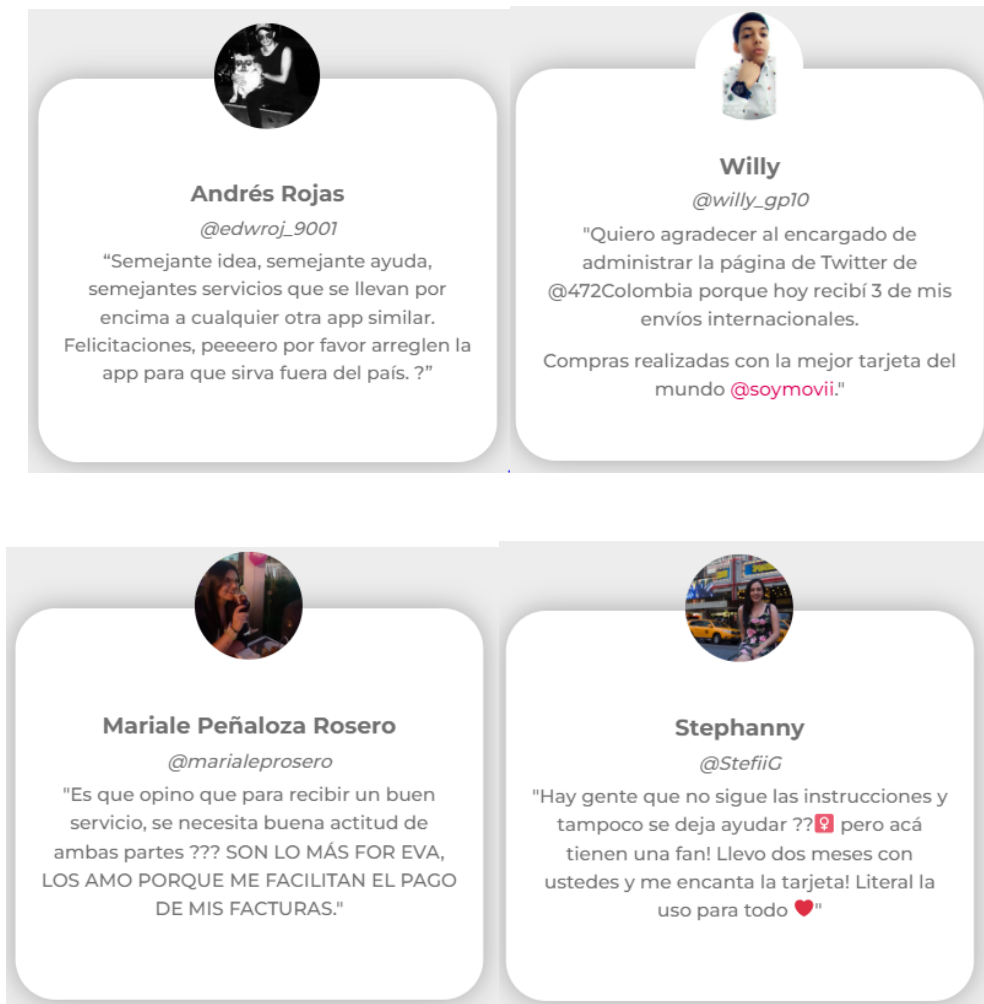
Andrés Rojas

@edwroj_9001

“Semejante idea, semejante ayuda, semejantes servicios que se llevan por encima a cualquier otra app similar. Felicitaciones, peeeero por favor arreglen la app para que sirva fuera del país. ?”

Willy

@willy_gp10

"Quiero agradecer al encargado de administrar la página de Twitter de @472Colombia porque hoy recibí 3 de mis envíos internacionales.

Compras realizadas con la mejor tarjeta del mundo @soymovii."

Mariale Peñaloza Rosero

@marialeprosero

"Es que opino que para recibir un buen servicio, se necesita buena actitud de ambas partes ??? SON LO MÁS FOR EVA, LOS AMO PORQUE ME FACILITAN EL PAGO DE MIS FACTURAS."

Stephanny

@StefiiG

"Hay gente que no sigue las instrucciones y tampoco se deja ayudar ??♀ pero acá tienen una fan! Llevo dos meses con ustedes y me encanta la tarjeta! Literal la uso para todo ❤"